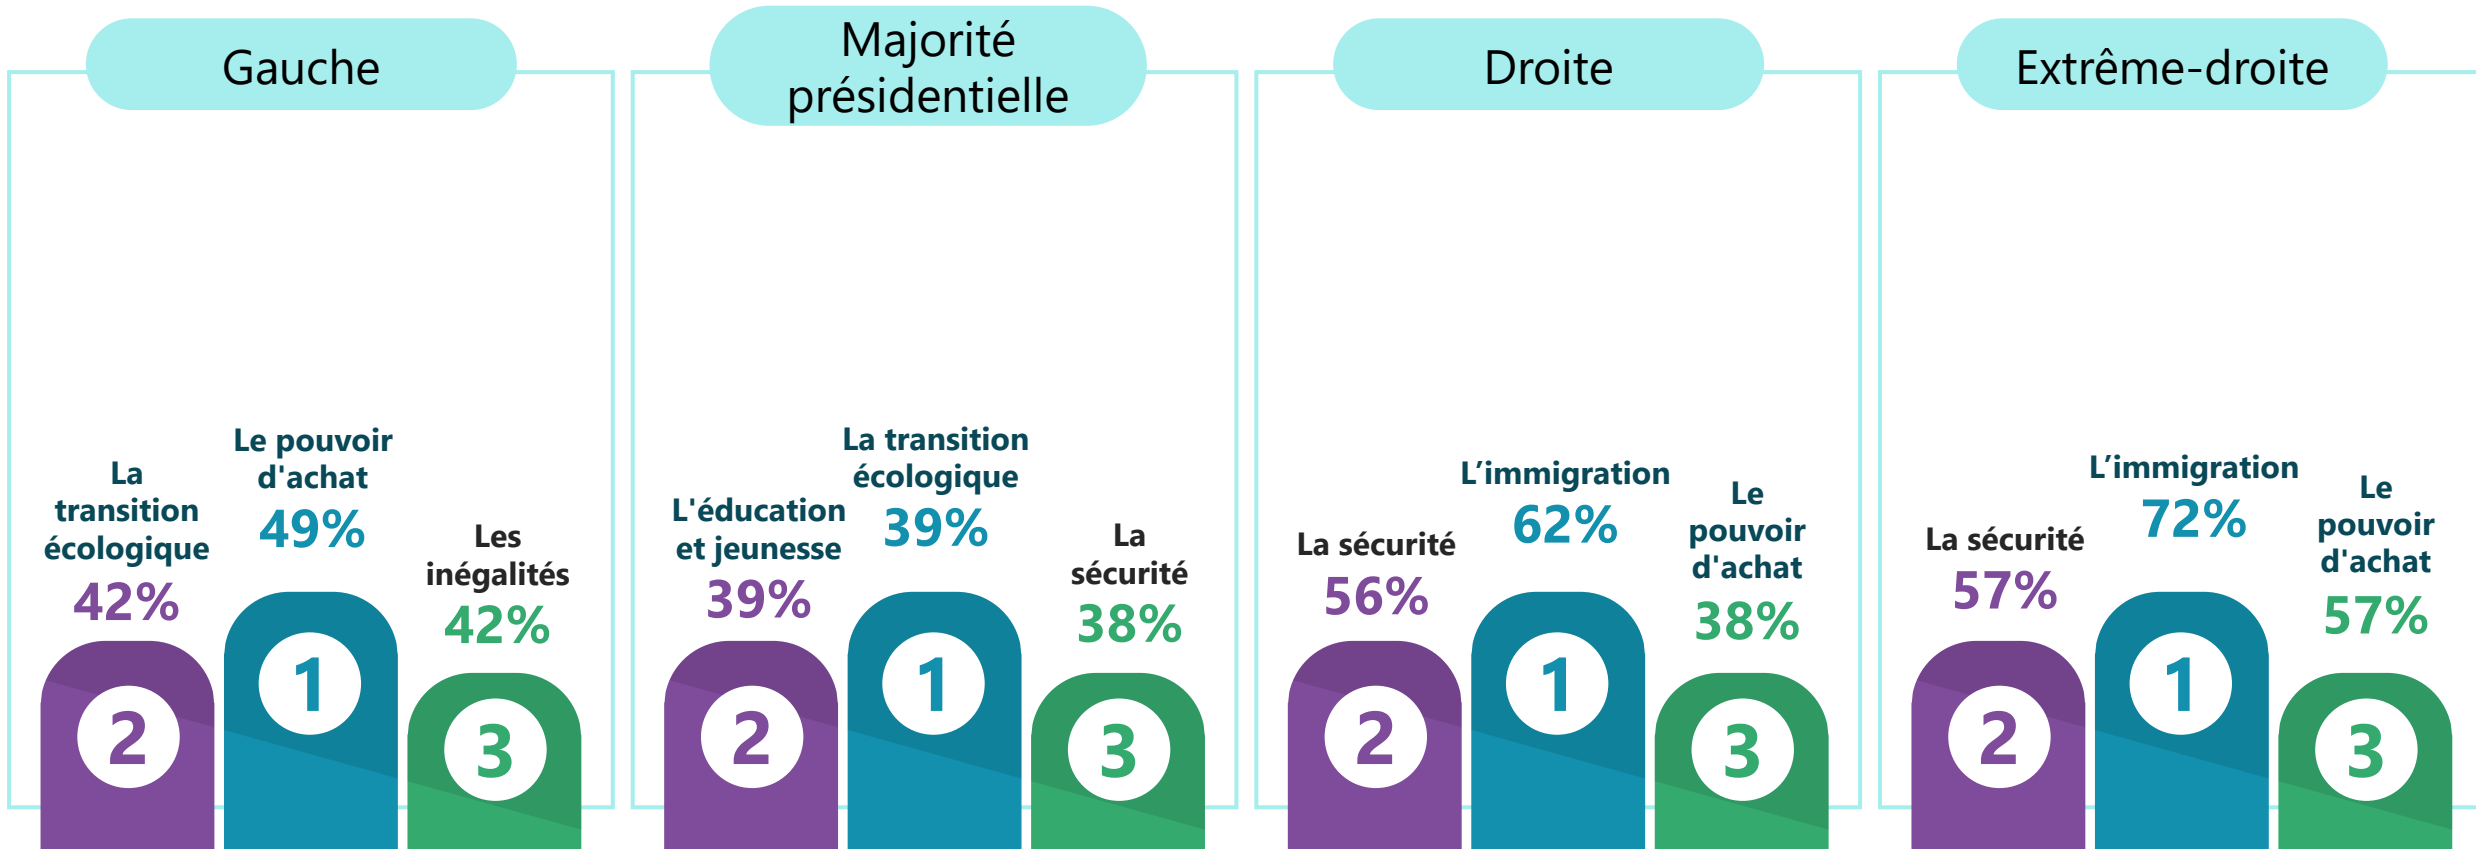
Gauche

La transition écologique
42%
2

Le pouvoir d'achat
49%
1

Les inégalités
42%
3

Majorité présidentielle

L'éducation et jeunesse
39%
2

La transition écologique
39%
1

La sécurité
38%
3

Droite

La sécurité
56%
2

L'immigration
62%
1

Le pouvoir d'achat
38%
3

Extrême-droite

La sécurité
57%
2

L'immigration
72%
1

Le pouvoir d'achat
57%
3